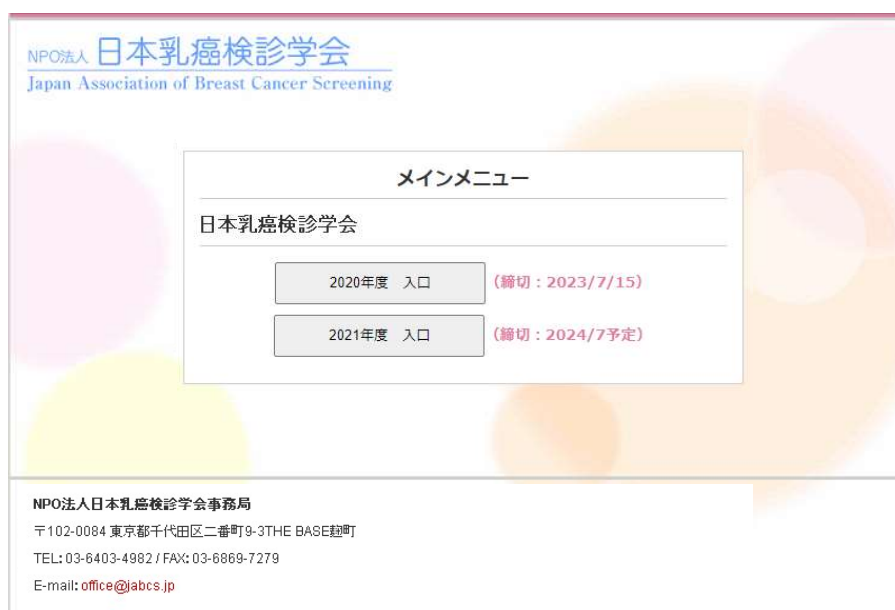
NPO法人 日本乳癌検診学会
Japan Association of Breast Cancer Screening

メインメニュー

日本乳癌検診学会

2020年度　入口 （締切：2023/7/15）

2021年度　入口 （締切：2024/7予定）

NPO法人日本乳癌検診学会事務局

〒102-0084 東京都千代田区二番町9-3THE BASE麹町

TEL: 03-6403-4982 / FAX: 03-6869-7279

E-mail: office@jabcs.jp